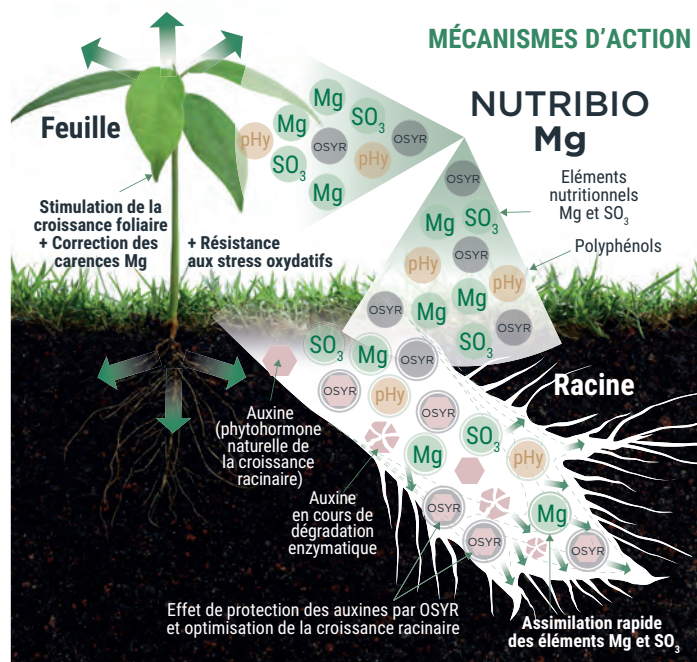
MÉCANISMES D'ACTION

NUTRIBIO Mg

Feuille

Mg
pHy
Mg
SO$_3$
OSYR
OSYR
SO$_3$
pHy
Mg

Stimulation de la croissance foliaire + Correction des carences Mg

+ Résistance aux stress oxydatifs

OSYR
Mg
SO$_3$
OSYR
pHy
pHy
OSYR
Mg
Mg
OSYR
SO$_3$

Eléments nutritionnels Mg et SO$_3$

Polyphénols

SO$_3$
Mg
OSYR
OSYR
pHy
OSYR
SO$_3$
Mg
pHy
OSYR
Mg
OSYR
OSYR

Racine

Auxine (phytohormone naturelle de la croissance racinaire)

Auxine en cours de dégradation enzymatique

Effet de protection des auxines par OSYR et optimisation de la croissance racinaire

Assimilation rapide des éléments Mg et SO$_3$